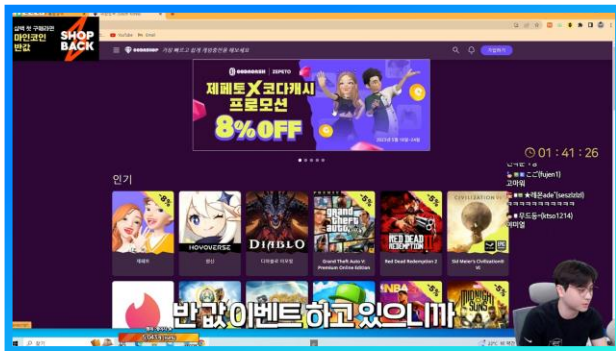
갑자 첫 구매라면
마인코인
반값

SHOP BACK

YouTube Gmail

CODASHOP 가장 빠르고 쉽게 게임충전을 해보세요

가입하기

CODASHOP | ZEPETO

제페토 X 코다캐시
프로모션
8%OFF

인기

제페토

원신

HOYOVERSE

디아블로 이모탈

DIABLO

Grand Theft Auto V: Premium Online Edition

Red Dead Redemption 2

Sid Meier's Civilization VI

01 : 41 : 26

ㄷㄷ(fujen1)
고마워
애프ade(seszizbl)
ㅋㅋㅋㅋㅋㅋㅋㅋㅋㅋ
무드등~(ktso1214)
이미열

반값이벤트하고있으니까